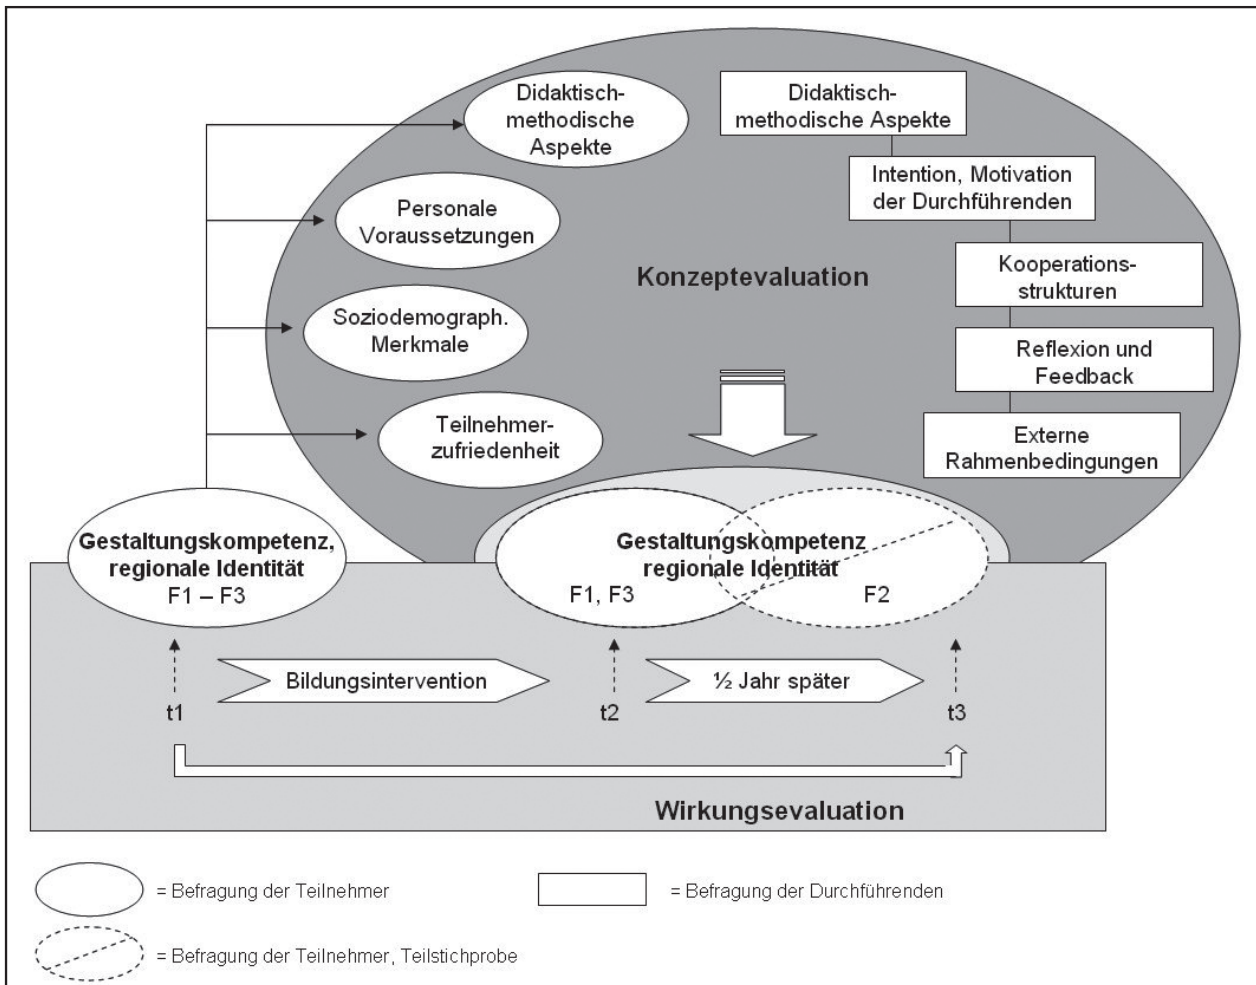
Didaktisch-methodische Aspekte

Personale Voraussetzungen

Soziodemograph. Merkmale

Teilnehmerzufriedenheit

Didaktisch-methodische Aspekte

Intention, Motivation der Durchführenden

Kooperationsstrukturen

Reflexion und Feedback

Externe Rahmenbedingungen

Konzeptevaluation

Gestaltungskompetenz, regionale Identität
F1 – F3

Gestaltungskompetenz regionale Identität
F1, F3
F2

Bildungsintervention

½ Jahr später

t1
t2
t3

Wirkungsevaluation

= Befragung der Teilnehmer

= Befragung der Durchführenden

= Befragung der Teilnehmer, Teilstichprobe